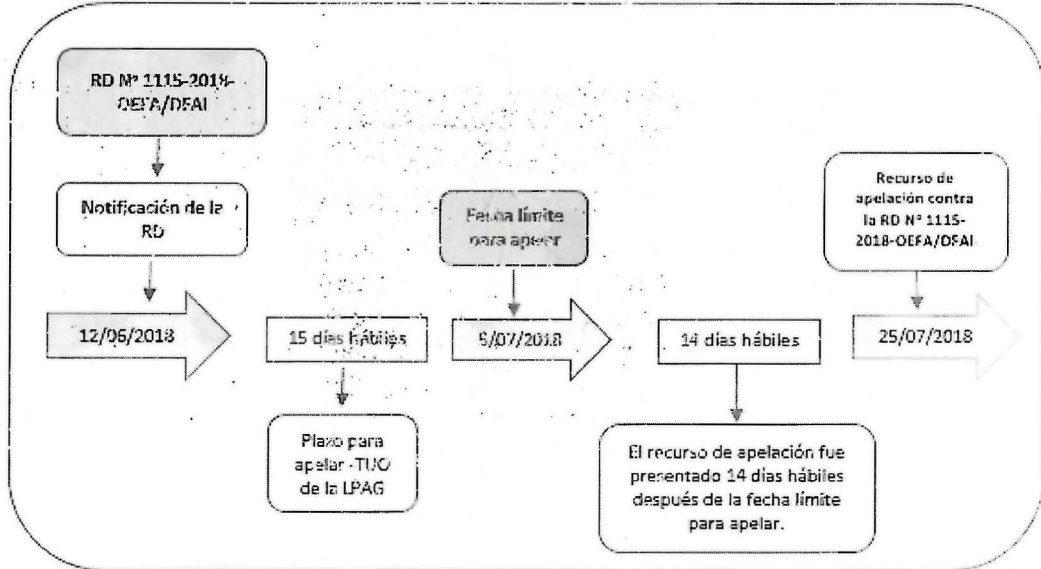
RD N° 1115-2018-OEFA/DFAI

Notificación de la RD

12/06/2018

15 días hábiles

Plazo para apelar -TUO de la LPAG

Fecha límite para apelar

5/07/2018

14 días hábiles

El recurso de apelación fue presentado 14 días hábiles después de la fecha límite para apelar.

Recurso de apelación contra la RD N° 1115-2018-OEFA/DFAI

25/07/2018